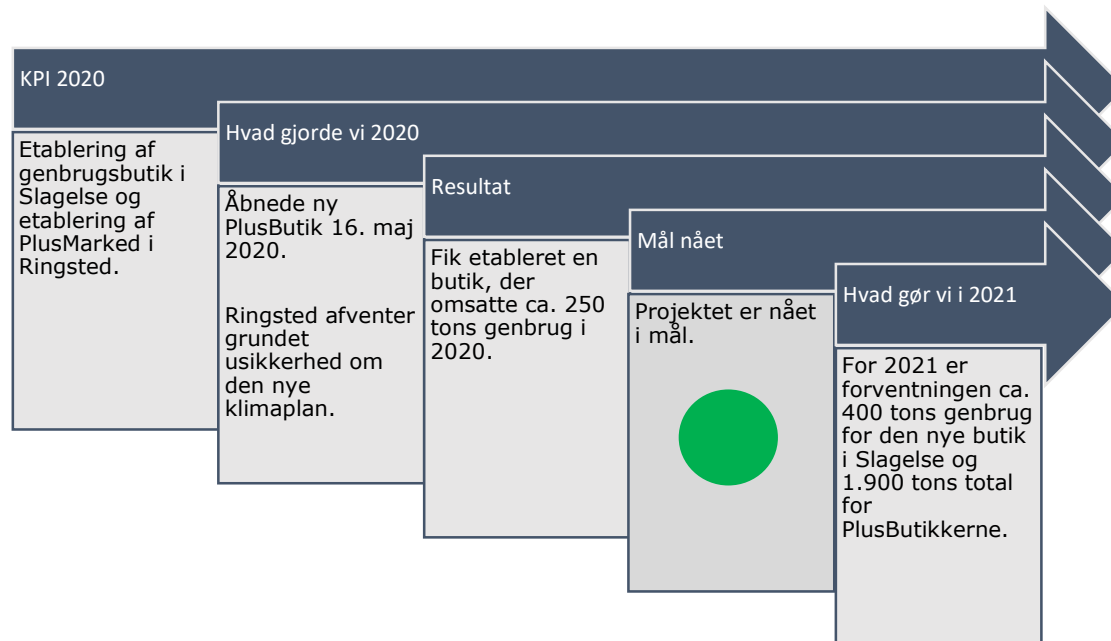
KPI 2020

Etablering af genbrugsbutik i Slagelse og etablering af PlusMarked i Ringsted.

Hvad gjorde vi 2020

Åbnede ny PlusButik 16. maj 2020.

Ringsted afventer grundet usikkerhed om den nye klimaplan.

Resultat

Fik etableret en butik, der omsatte ca. 250 tons genbrug i 2020.

Mål nået

Projektet er nået i mål.

Hvad gør vi i 2021

For 2021 er forventningen ca. 400 tons genbrug for den nye butik i Slagelse og 1.900 tons total for PlusButikkerne.